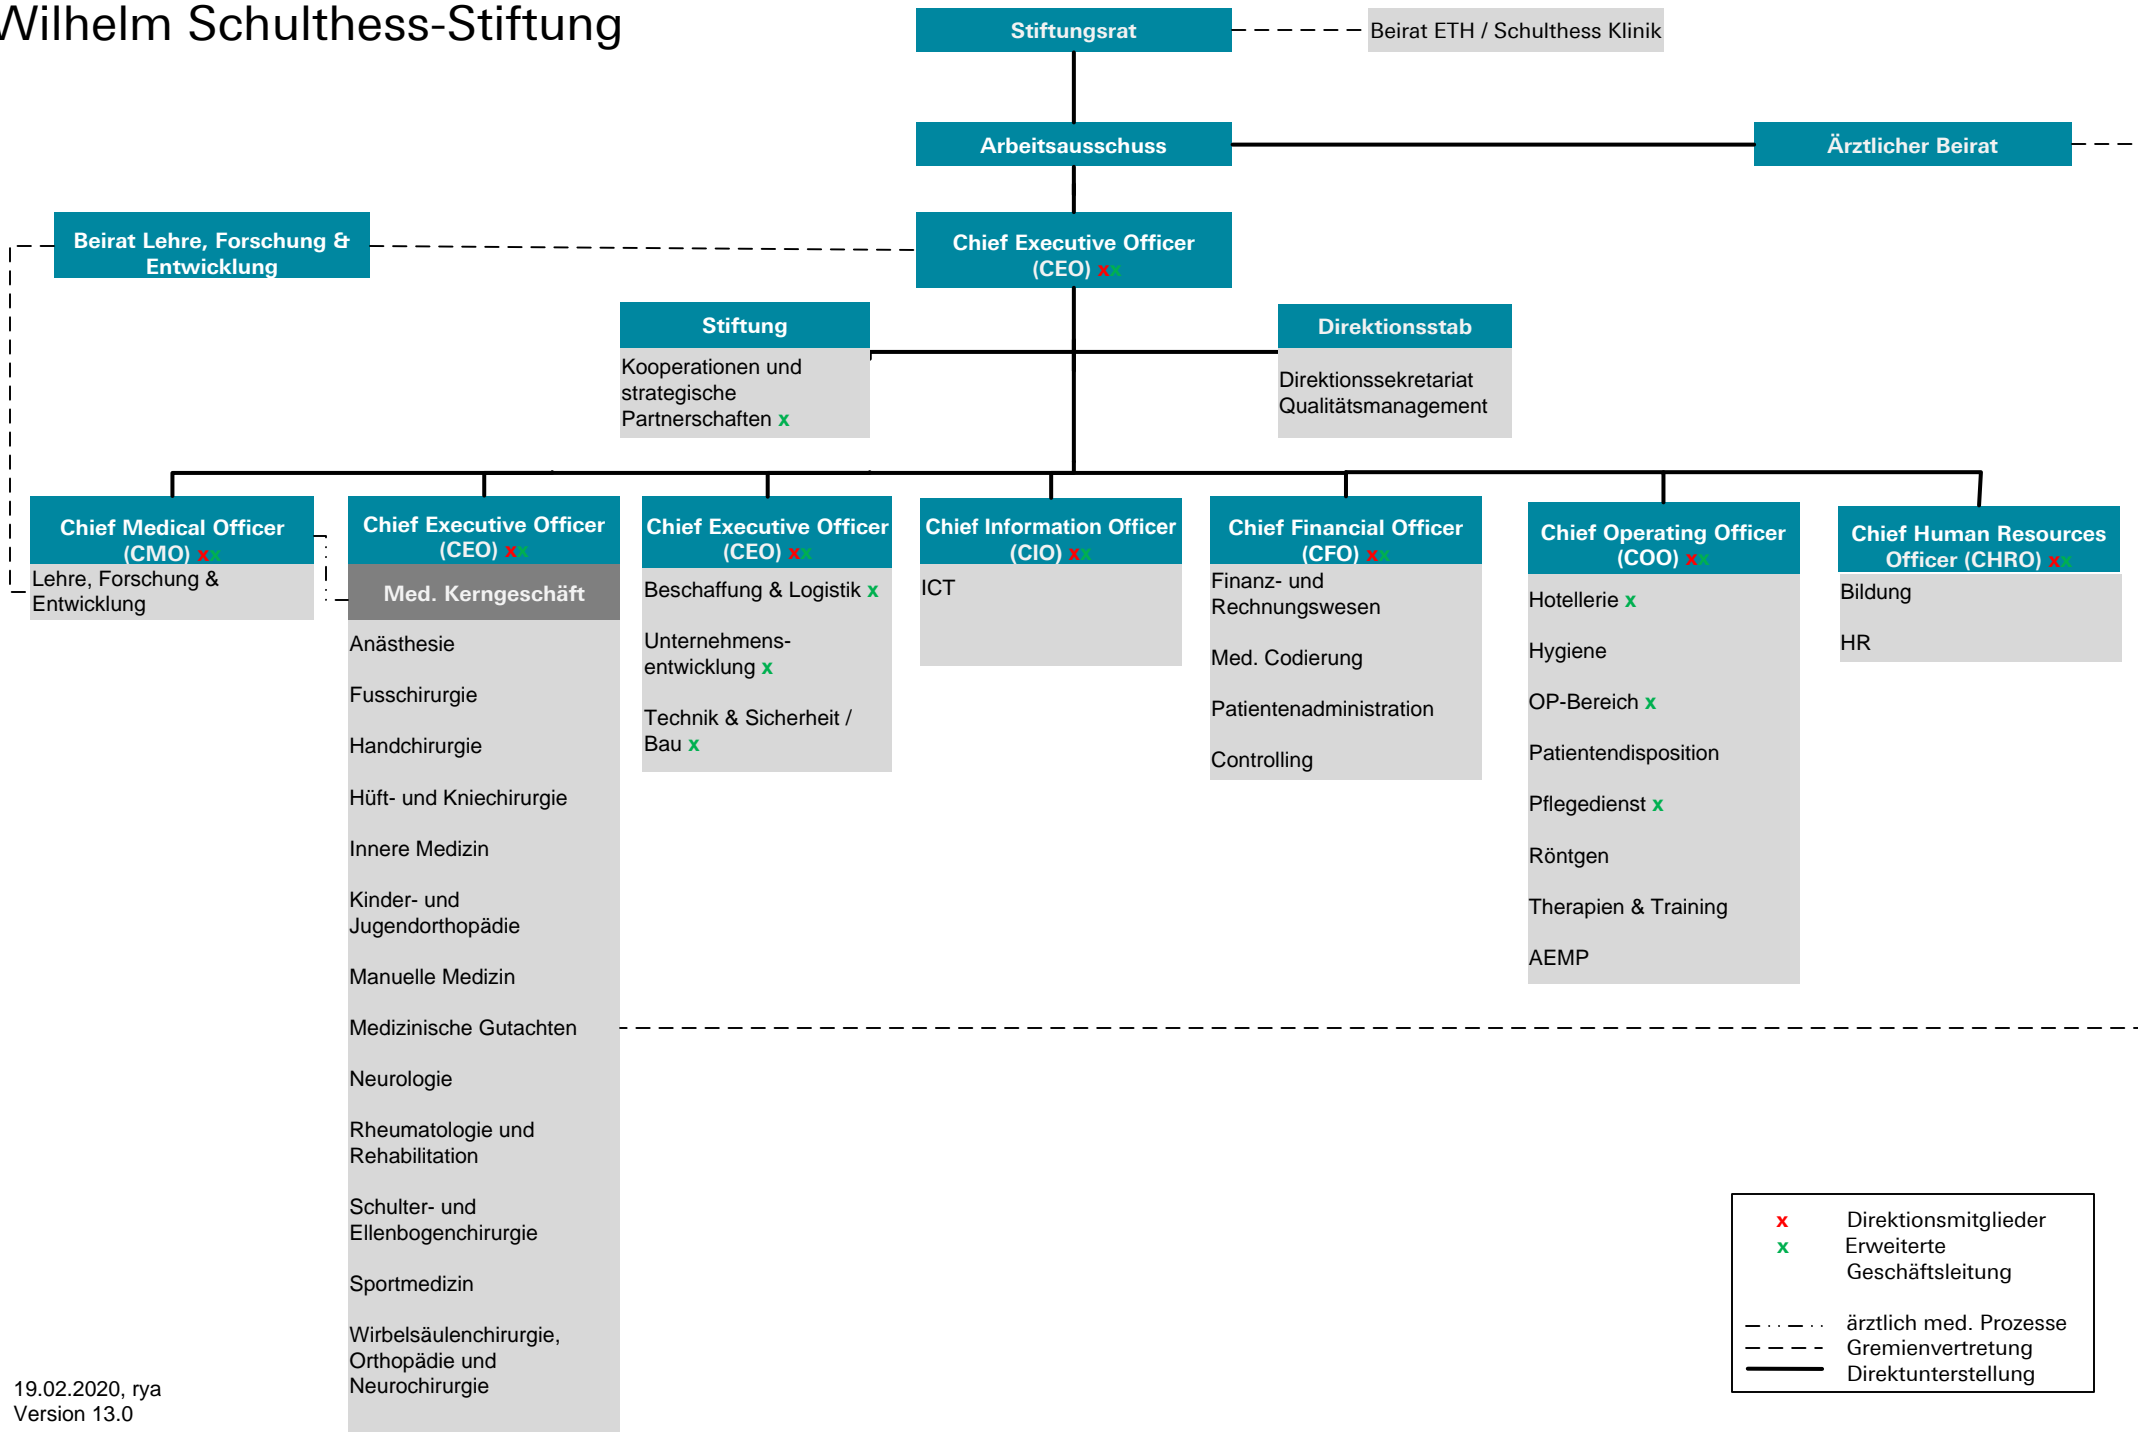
Wilhelm Schulthess-Stiftung

Stiftungsrat

Beirat ETH / Schulthess Klinik

Arbeitsausschuss

Ärztlicher Beirat

Beirat Lehre, Forschung & Entwicklung

Chief Executive Officer (CEO) x x

Stiftung

Kooperationen und strategische Partnerschaften x

Direktionsstab

Direktionssekretariat
Qualitätsmanagement

Chief Medical Officer (CMO) x x

Lehre, Forschung & Entwicklung

Chief Executive Officer (CEO) x x

Med. Kerngeschäft

Anästhesie

Fusschirurgie

Handchirurgie

Hüft- und Kniechirurgie

Innere Medizin

Kinder- und Jugendorthopädie

Manuelle Medizin

Medizinische Gutachten

Neurologie

Rheumatologie und Rehabilitation

Schulter- und Ellenbogenchirurgie

Sportmedizin

Wirbelsäulenchirurgie, Orthopädie und Neurochirurgie

Chief Executive Officer (CEO) x x

Beschaffung & Logistik x

Unternehmensentwicklung x

Technik & Sicherheit / Bau x

Chief Information Officer (CIO) x x

ICT

Chief Financial Officer (CFO) x x

Finanz- und Rechnungswesen

Med. Codierung

Patientenadministration

Controlling

Chief Operating Officer (COO) x x

Hotellerie x

Hygiene

OP-Bereich x

Patientendisposition

Pflegedienst x

Röntgen

Therapien & Training

AEMP

Chief Human Resources Officer (CHRO) x x

Bildung

HR

x Direktionsmitglieder
x Erweiterte Geschäftsleitung

ärztlich med. Prozesse
Gremienvertretung
Direktunterstellung

19.02.2020, rya
Version 13.0